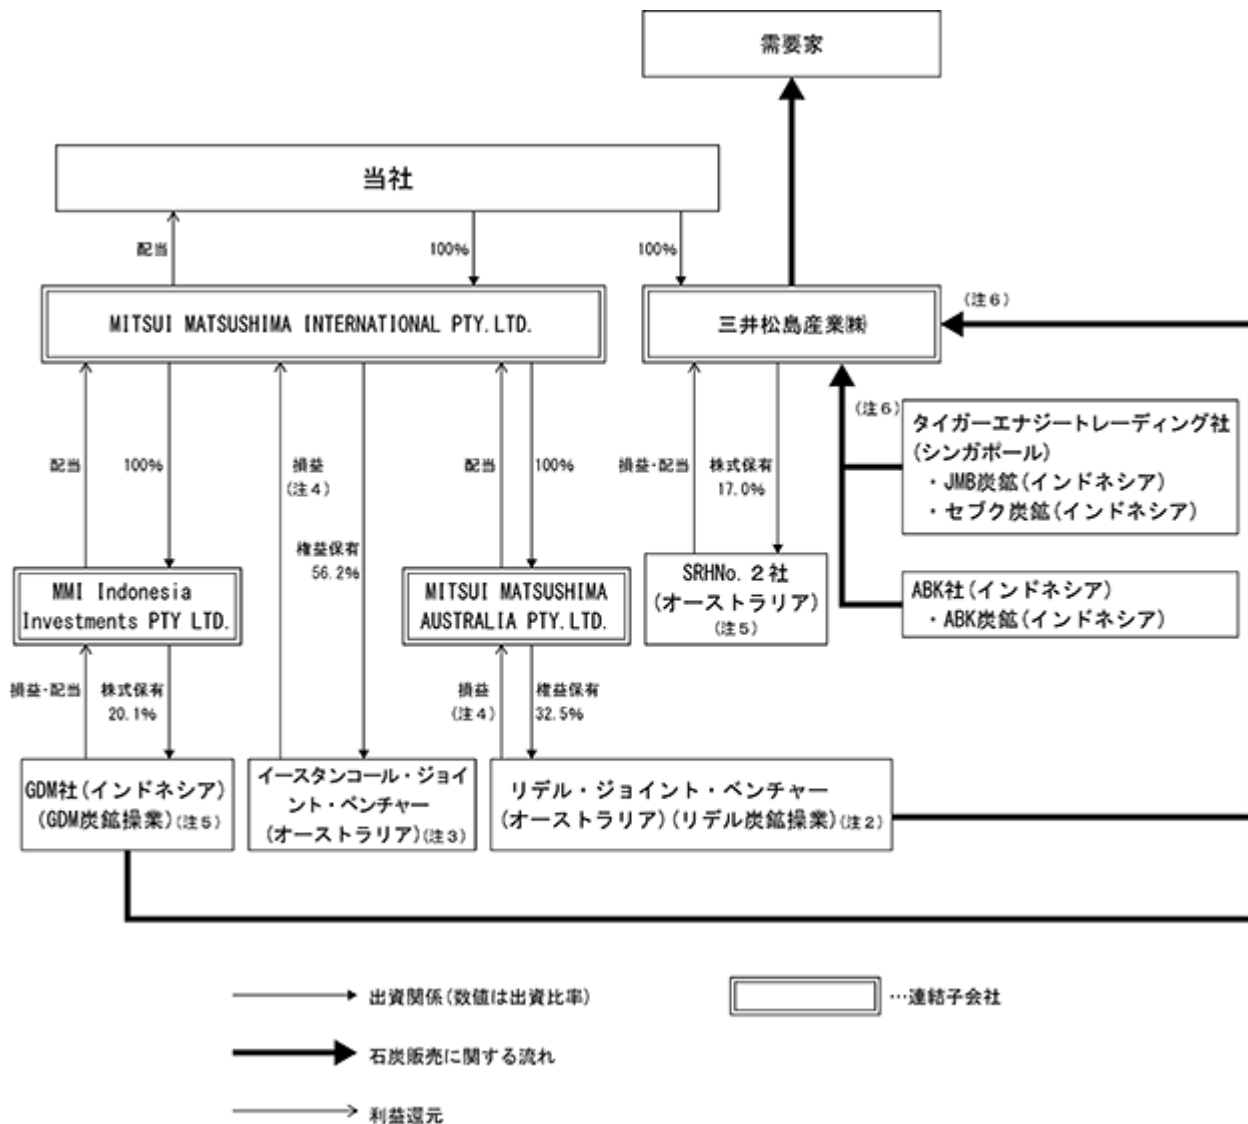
需要家

当社

配当

100%

100%

MITSUI MATSUSHIMA INTERNATIONAL PTY. LTD.

三井松島産業㈱

(注6)

(注6)

タイガーエナジートレーディング社(シンガポール)
・JMB炭鉱(インドネシア)
・セブク炭鉱(インドネシア)

配当

100%

損益
(注4)

権益保有
56.2%

配当

100%

損益・配当

株式保有
17.0%

MMI Indonesia Investments PTY LTD.

MITSUI MATSUSHIMA AUSTRALIA PTY. LTD.

SRHNo.2社
(オーストラリア)
(注5)

ABK社(インドネシア)
・ABK炭鉱(インドネシア)

損益・配当

株式保有
20.1%

損益
(注4)

権益保有
32.5%

GDM社(インドネシア)
(GDM炭鉱操業)(注5)

イースタンコール・ジョイント・ベンチャー
(オーストラリア)(注3)

リデル・ジョイント・ベンチャー
(オーストラリア)(リデル炭鉱操業)(注2)

出資関係(数値は出資比率)

…連結子会社

石炭販売に関する流れ

利益還元